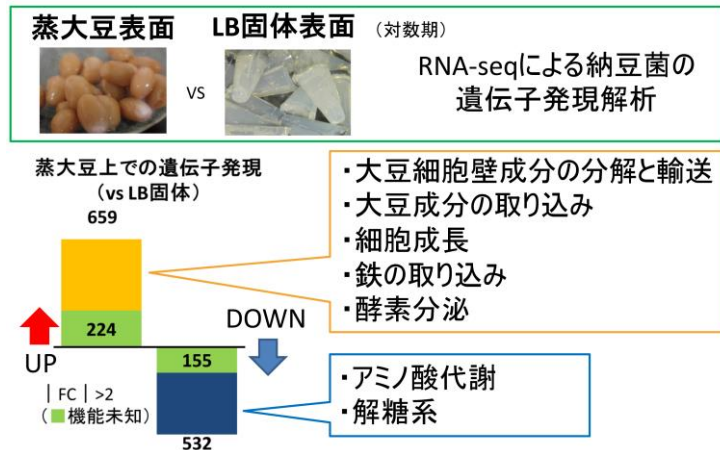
蒸大豆表面 vs LB固体表面 （対数期）

RNA-seqによる納豆菌の遺伝子発現解析

蒸大豆上での遺伝子発現
（vs LB固体）

659

224

UP

DOWN

155

532

｜FC｜>2
（■機能未知）

・大豆細胞壁成分の分解と輸送
・大豆成分の取り込み
・細胞成長
・鉄の取り込み
・酵素分泌

・アミノ酸代謝
・解糖系